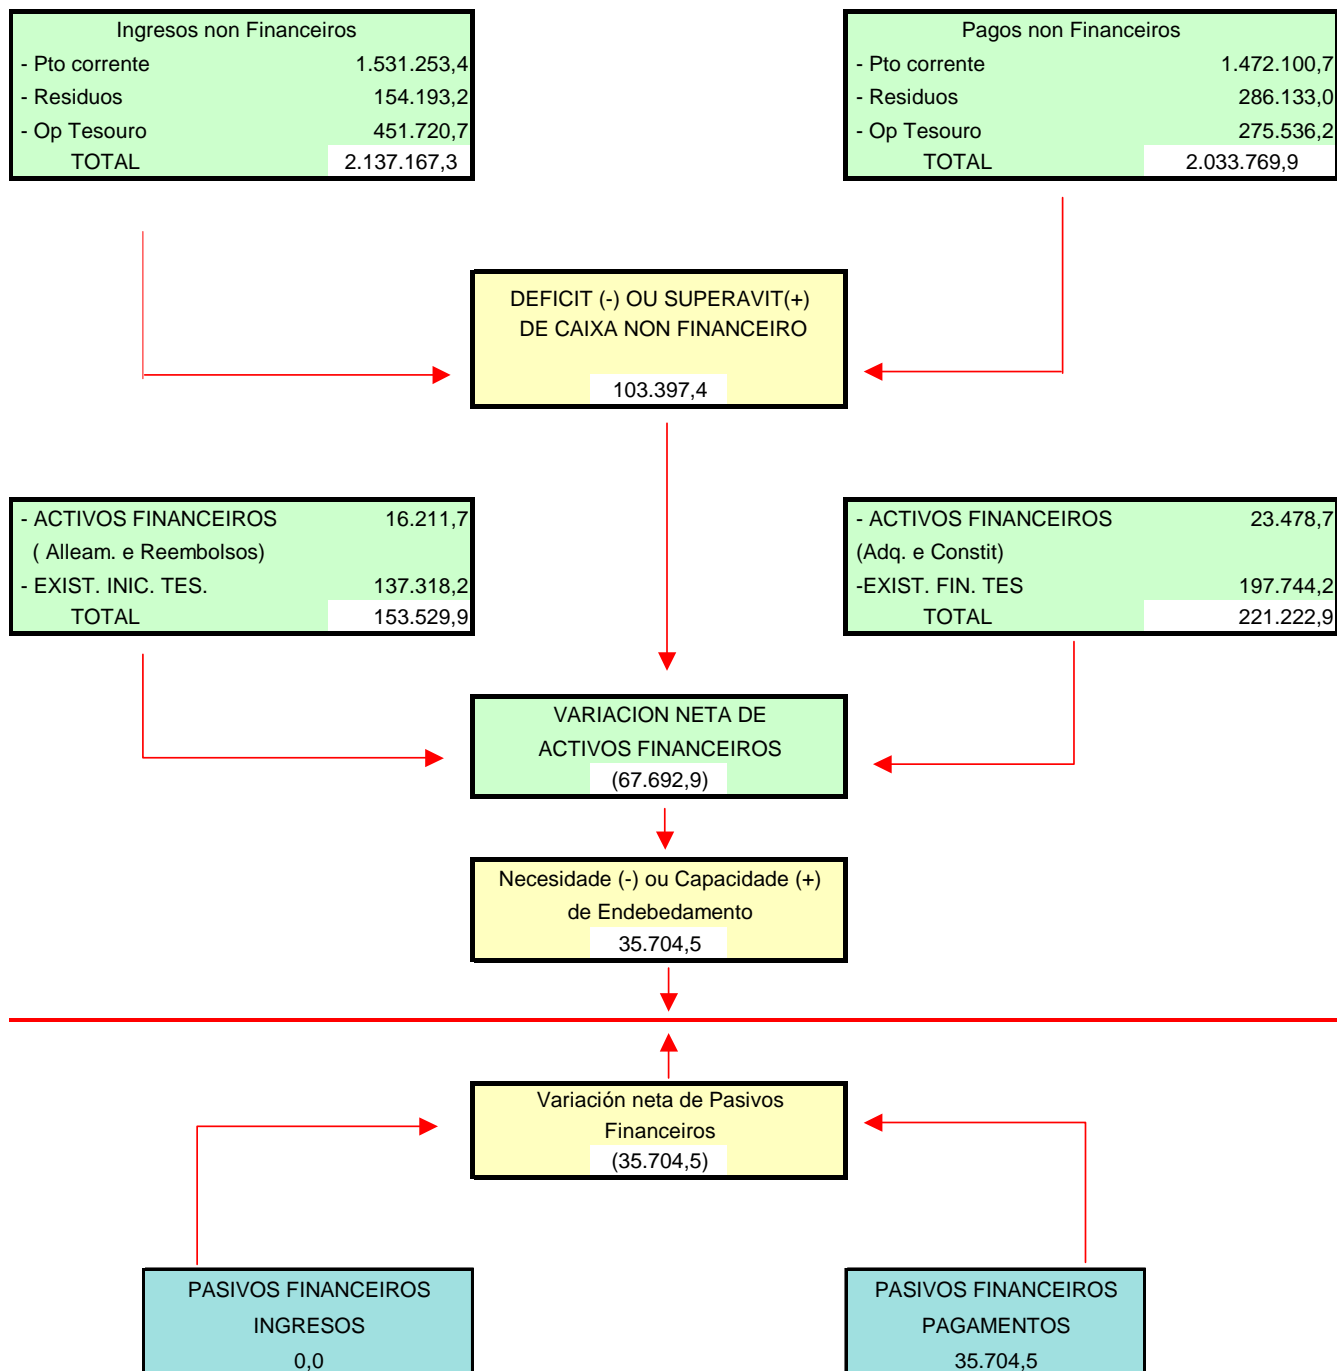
Ingresos non Financeiros

| | |
|---|---|
| - Pto corrente | 1.531.253,4 |
| - Residuos | 154.193,2 |
| - Op Tesouro | 451.720,7 |
| TOTAL | 2.137.167,3 |

Pagos non Financeiros

| | |
|---|---|
| - Pto corrente | 1.472.100,7 |
| - Residuos | 286.133,0 |
| - Op Tesouro | 275.536,2 |
| TOTAL | 2.033.769,9 |

DEFICIT (-) OU SUPERAVIT(+)
DE CAIXA NON FINANCEIRO
103.397,4

| | |
|---|---|
| - ACTIVOS FINANCEIROS | 16.211,7 |
| ( Alleam. e Reembolsos) | |
| - EXIST. INIC. TES. | 137.318,2 |
| TOTAL | 153.529,9 |

| | |
|---|---|
| - ACTIVOS FINANCEIROS | 23.478,7 |
| (Adq. e Constit) | |
| -EXIST. FIN. TES | 197.744,2 |
| TOTAL | 221.222,9 |

VARIACION NETA DE
ACTIVOS FINANCEIROS
(67.692,9)

Necesidade (-) ou Capacidade (+)
de Endebedamento
35.704,5

Variación neta de Pasivos
Financeiros
(35.704,5)

PASIVOS FINANCEIROS
INGRESOS
0,0

PASIVOS FINANCEIROS
PAGAMENTOS
35.704,5